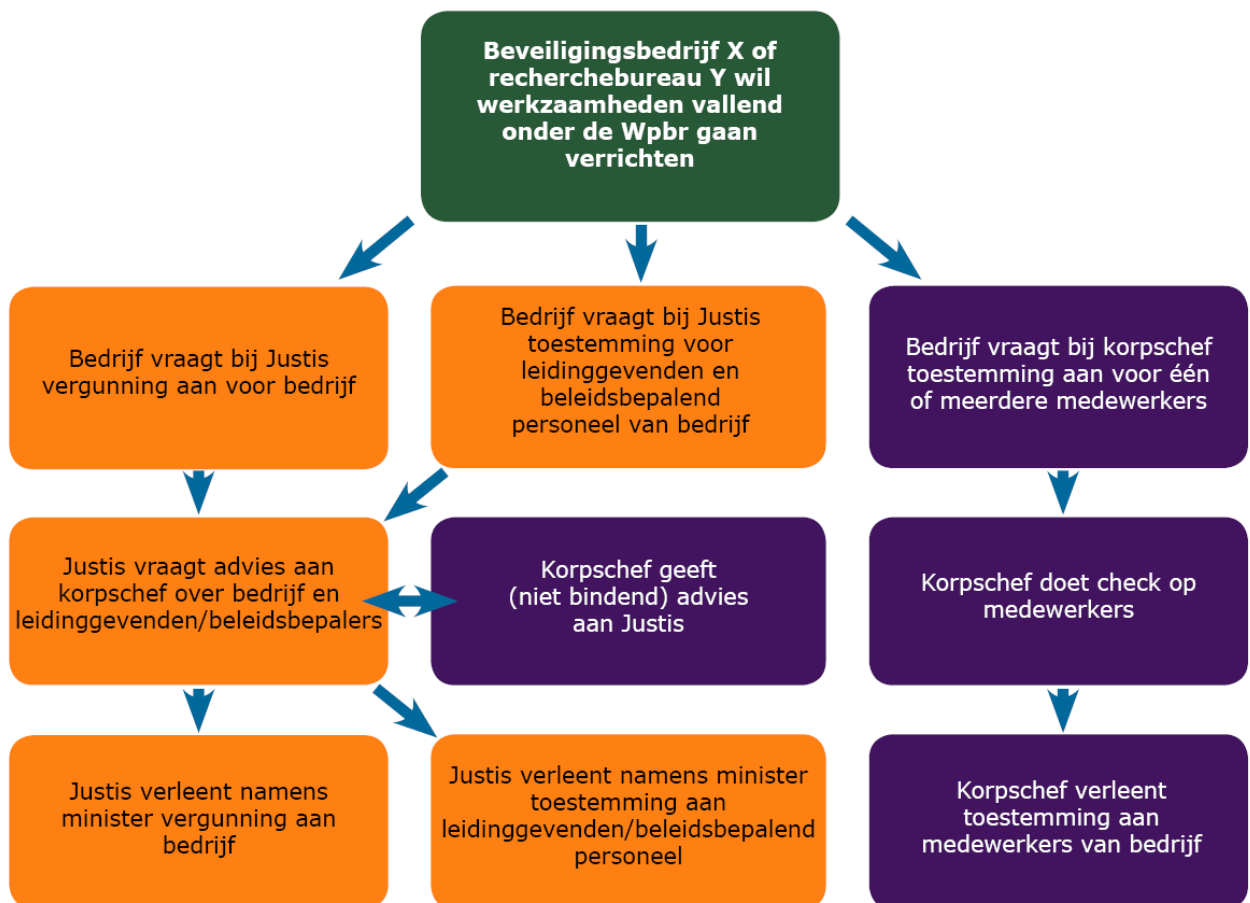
Beveiligingsbedrijf X of recherchebureau Y wil werkzaamheden vallend onder de Wpbr gaan verrichten

Bedrijf vraagt bij Justis vergunning aan voor bedrijf

Bedrijf vraagt bij Justis toestemming voor leidinggevenden en beleidsbepalend personeel van bedrijf

Bedrijf vraagt bij korpschef toestemming aan voor één of meerdere medewerkers

Justis vraagt advies aan korpschef over bedrijf en leidinggevenden/beleidsbepalers

Korpschef geeft (niet bindend) advies aan Justis

Korpschef doet check op medewerkers

Justis verleent namens minister vergunning aan bedrijf

Justis verleent namens minister toestemming aan leidinggevenden/beleidsbepalend personeel

Korpschef verleent toestemming aan medewerkers van bedrijf